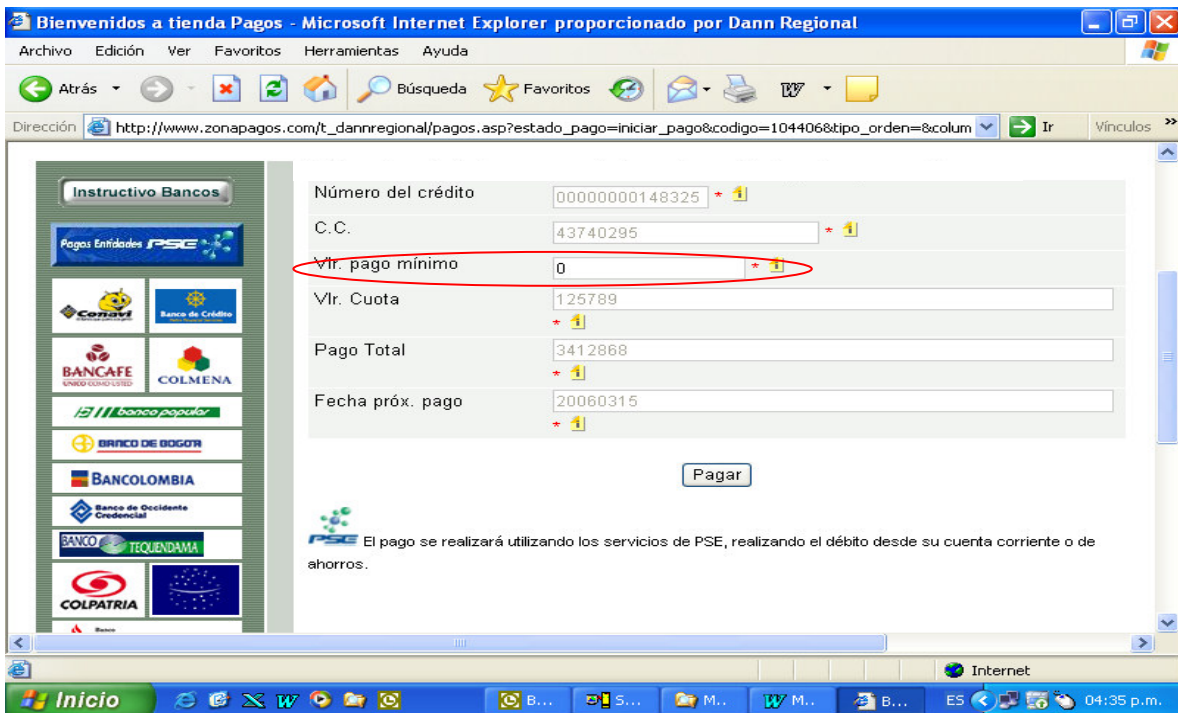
Bienvenidos a tienda Pagos - Microsoft Internet Explorer proporcionado por Dann Regional

Archivo Edición Ver Favoritos Herramientas Ayuda

Atrás Búsqueda Favoritos

Dirección http://www.zonapagos.com/t_dannregional/pagos.asp?estado_pago=iniciar_pago&codigo=104406&tipo_orden=&colum Ir Vínculos

Instructivo Bancos

Pagos Entidades PSE

Conavi
Banco de Crédito
BANCAFE
COLMENA
banco popular
BANCO DE BOGOTA
BANCOLOMBIA
Banco de Occidente Credencial
BANCO TEQUENDAMA
COLPATRIA

| | |
|---|---|
| Número del crédito | 00000000148325 * |
| C.C. | 43740295 * |
| Vlr. pago mínimo | 0 * |
| Vlr. Cuota | 125789 * |
| Pago Total | 3412868 * |
| Fecha próx. pago | 20060315 * |

Pagar

PSE El pago se realizará utilizando los servicios de PSE, realizando el débito desde su cuenta corriente o de ahorros.

Internet

Inicio B... S... M... M... B... ES 04:35 p.m.